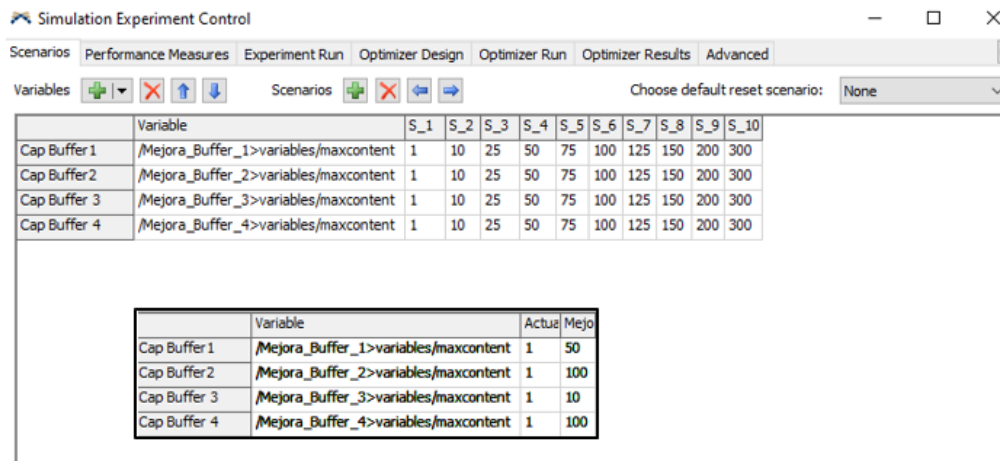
Simulation Experiment Control

Scenarios | Performance Measures | Experiment Run | Optimizer Design | Optimizer Run | Optimizer Results | Advanced

Variables

Scenarios

Choose default reset scenario: None

| | Variable | S_1 | S_2 | S_3 | S_4 | S_5 | S_6 | S_7 | S_8 | S_9 | S_10 |
|---|---|---|---|---|---|---|---|---|---|---|---|
| Cap Buffer1 | /Mejora_Buffer_1>variables/maxcontent | 1 | 10 | 25 | 50 | 75 | 100 | 125 | 150 | 200 | 300 |
| Cap Buffer2 | /Mejora_Buffer_2>variables/maxcontent | 1 | 10 | 25 | 50 | 75 | 100 | 125 | 150 | 200 | 300 |
| Cap Buffer 3 | /Mejora_Buffer_3>variables/maxcontent | 1 | 10 | 25 | 50 | 75 | 100 | 125 | 150 | 200 | 300 |
| Cap Buffer 4 | /Mejora_Buffer_4>variables/maxcontent | 1 | 10 | 25 | 50 | 75 | 100 | 125 | 150 | 200 | 300 |

| | Variable | Actua | Mejo |
|---|---|---|---|
| Cap Buffer1 | /Mejora_Buffer_1>variables/maxcontent | 1 | 50 |
| Cap Buffer2 | /Mejora_Buffer_2>variables/maxcontent | 1 | 100 |
| Cap Buffer 3 | /Mejora_Buffer_3>variables/maxcontent | 1 | 10 |
| Cap Buffer 4 | /Mejora_Buffer_4>variables/maxcontent | 1 | 100 |